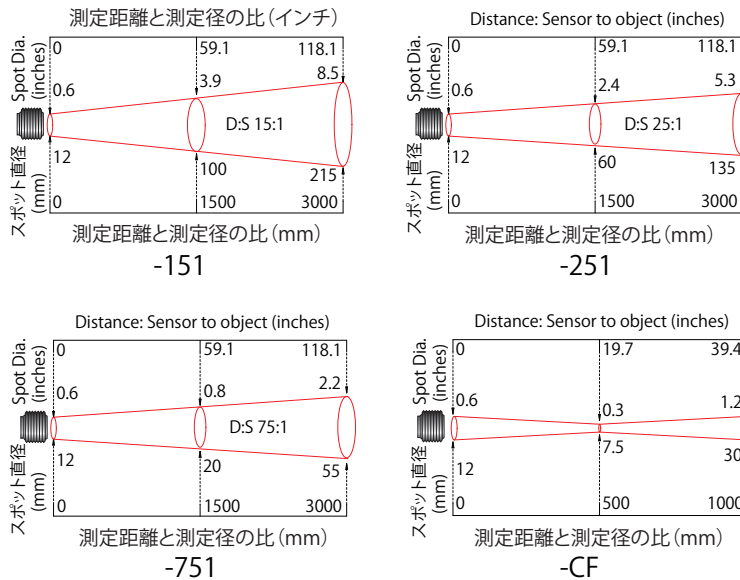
測定距離と測定径の比（インチ）

Spot Dia. (inches)

0 59.1 118.1

0.6 3.9 8.5

D:S 15:1

12 100 215

スポット直径 (mm)

0 1500 3000

測定距離と測定径の比（mm）

-151

Distance: Sensor to object (inches)

Spot Dia. (inches)

0 59.1 118.1

0.6 2.4 5.3

D:S 25:1

12 60 135

スポット直径 (mm)

0 1500 3000

測定距離と測定径の比（mm）

-251

Distance: Sensor to object (inches)

Spot Dia. (inches)

0 59.1 118.1

0.6 0.8 2.2

D:S 75:1

12 20 55

スポット直径 (mm)

0 1500 3000

測定距離と測定径の比（mm）

-751

Distance: Sensor to object (inches)

Spot Dia. (inches)

0 19.7 39.4

0.6 0.3 1.2

7.5 30

12

スポット直径 (mm)

0 500 1000

測定距離と測定径の比（mm）

-CF